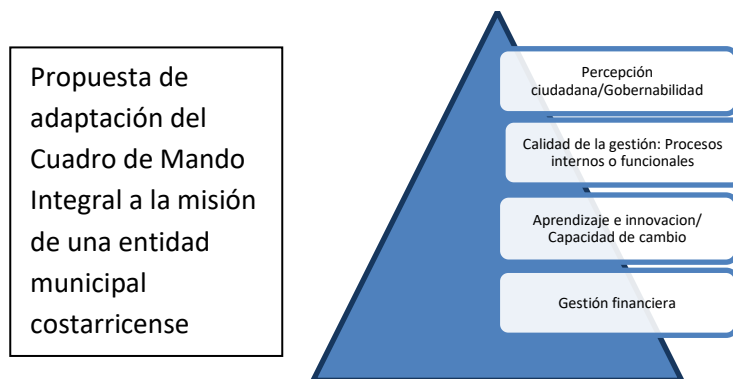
Propuesta de adaptación del Cuadro de Mando Integral a la misión de una entidad municipal costarricense

Percepción ciudadana/Gobernabilidad

Calidad de la gestión: Procesos internos o funcionales

Aprendizaje e innovacion/ Capacidad de cambio

Gestión financiera